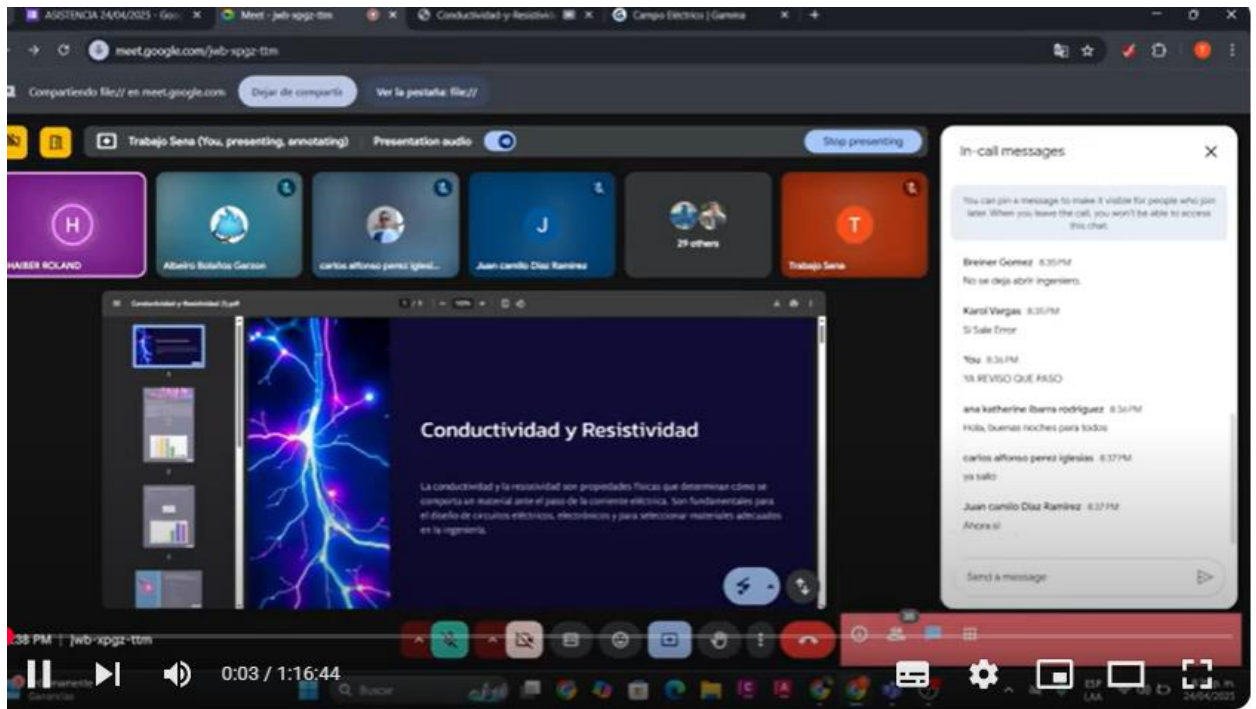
ASISTENCIA 24/04/2025 - Goo ×
Meet - jwb-xpgz-ttm
Conductividad y Resistivi
Campo Eléctrico | Gamma

meet.google.com/jwb-xpgz-ttm

Compartiendo file:// en meet.google.com
Dejar de compartir
Ver la pestaña: file://

Trabajo Sena (You, presenting, annotating)
Presentation audio
Stop presenting

H
HAIBER ROLAND
Albeiro Bolaños Garzon
carlos alfonso perez iglesi...
J
Juan camilo Diaz Ramirez
29 others
T
Trabajo Sena

Conductividad y Resistividad (1).pdf

Conductividad y Resistividad

La conductividad y la resistividad son propiedades físicas que determinan cómo se comporta un material ante el paso de la corriente eléctrica. Son fundamentales para el diseño de circuitos eléctricos, electrónicos y para seleccionar materiales adecuados en la ingeniería.

In-call messages

You can pin a message to make it visible for people who join later. When you leave the call, you won't be able to access this chat.

Breiner Gomez 8:35 PM
No se deja abrir ingeniero.

Karol Vargas 8:35 PM
Si Sale Error

You 8:36 PM
YA REVISO QUE PASO

ana katherine ibarra rodriguez 8:36 PM
Hola, buenas noches para todos

carlos alfonso perez iglesias 8:37 PM
ya salio

Juan camilo Diaz Ramirez 8:37 PM
Ahora si

Send a message

38 PM | jwb-xpgz-ttm

0:03 / 1:16:44

Buscar
ESP LAA
24/04/2025